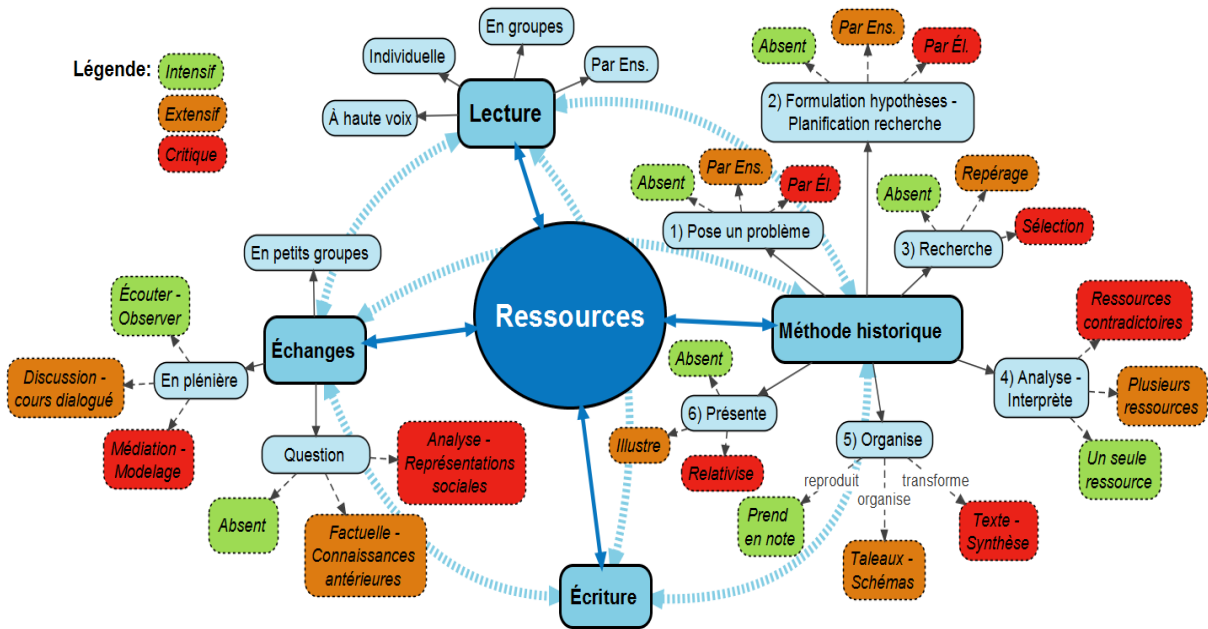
Légende: Intensif
Extensif
Critique

En groupes
Individuelle
Par Ens.
Lecture
À haute voix

Absent
Par Ens.
Par Él.
2) Formulation hypothèses - Planification recherche

Absent
Par Ens.
Par Él.
1) Pose un problème

Absent
Repérage
Sélection
3) Recherche

En petits groupes

Écouter - Observer
Discussion - cours dialogué
En plénière
Échanges
Médiation - Modelage

Ressources

Méthode historique

Ressources contradictoires
4) Analyse - Interprète
Plusieurs ressources
Un seule ressource

Absent
6) Présente
Illustre
Relativise

5) Organise
reproduit
organise
transforme
Prend en note
Taleaux - Schémas
Texte - Synthèse

Question
Analyse - Représentations sociales
Absent
Factuelle - Connaissances antérieures

Écriture